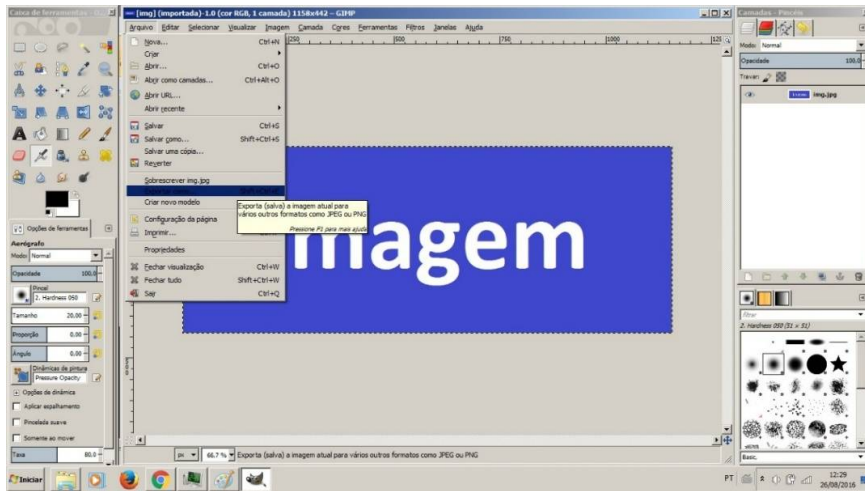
Caixa de ferramentas

[img] (importada)-1.0 (cor RGB, 1 camada) 1158x442 – GIMP

Arquivo Editar Selecionar Visualizar Imagem Camada Cores Ferramentas Filtros Janelas Ajuda

Novo... Ctrl+N
Criar
Abrir... Ctrl+O
Abrir como camadas... Ctrl+Alt+O
Abrir URL...
Abrir recente
Salvar Ctrl+S
Salvar como... Shift+Ctrl+S
Salvar uma cópia...
Reverter
Sobrescrever img.jpg
Exportar como... Shift+Ctrl+E
Criar novo modelo
Configuração da página
Imprimir...
Propriedades
Fechar visualização Ctrl+W
Fechar tudo Shift+Ctrl+W
Sair Ctrl+Q

Exporta (salva) a imagem atual para vários outros formatos como JPEG ou PNG
Pressione F1 para mais ajuda

imagem

250 500 750 1000 125

Camadas - Pincéis
Modo: Normal
Opacidade 100.0
Travar:
img.jpg

Opções de ferramentas
Aerógrafo
Modo Normal
Opacidade 100.0
Pincel
2. Hardness 050
Tamanho 20.00
Proporção 0.00
Ângulo 0.00
Dinâmicas de pintura
Pressure Opacity
Opções de dinâmica
Aplicar espalhamento
Pincelada suave
Somente ao mover
Taxa 80.0

px 66.7 % Exporta (salva) a imagem atual para vários outros formatos como JPEG ou PNG

filtrar
2. Hardness 050 (51 × 51)
Basic.

Iniciar
PT 12:29 26/08/2016